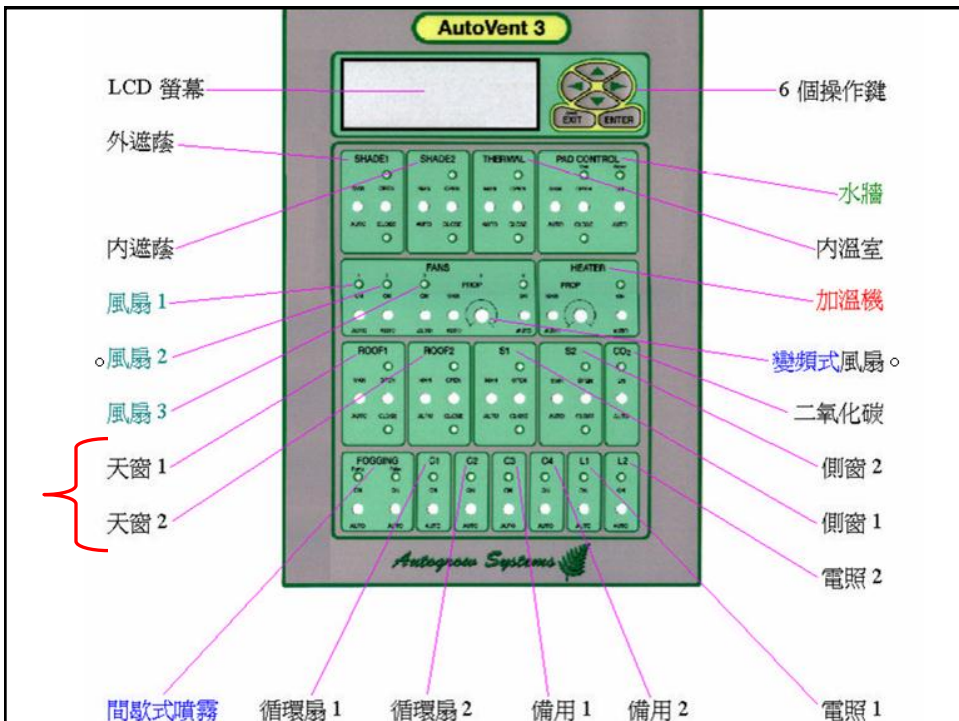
AutoVent 3

LCD 螢幕

6 個操作鍵

EXIT ENTER

外遮蔭

SHADE1 SHADE2 THERMAL PAD CONTROL

水牆

內遮蔭

內溫室

FANS

HEATER

PROP

風扇 1

加溫機

○風扇 2

變頻式風扇○

ROOF1 ROOF2 S1 S2 $CO_2$

風扇 3

二氧化碳

天窗 1

側窗 2

FOGGING C1 C2 C3 C4 L1 L2

天窗 2

側窗 1

電照 2

Autogrow Systems

間歇式噴霧

循環扇 1

循環扇 2

備用 1

備用 2

電照 1